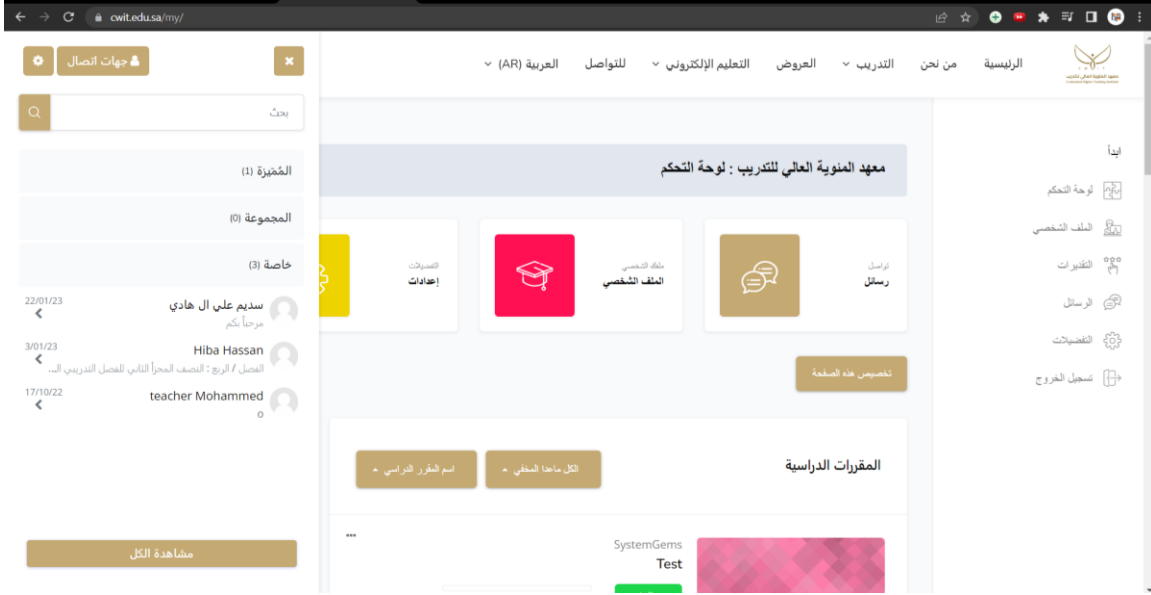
cwit.edu.sa/my/

جهات اتصال

بحث

المُميَّزة (1)

المجموعة (0)

خاصة (3)

سديم علي ال هادي
مرحباً بكم
22/01/23

Hiba Hassan
الفصل / الربع : النصف المجزأ الثاني للفصل التدريبي ال...
3/01/23

teacher Mohammed
o
17/10/22

مشاهدة الكل

الرئيسية من نحن التدريب العروض التعليم الإلكتروني للتواصل العربية (AR)

معهد المنوية العالي للتدريب

ابدأ
لوحة التحكم
الملف الشخصي
التقديرات
الرسائل
التفضيلات
تسجيل الخروج

معهد المنوية العالي للتدريب : لوحة التحكم

التفضيلات
إعدادات

ملفك الشخصي
الملف الشخصي

تواصل
رسائل

تخصيص هذه الصفحة

المقررات الدراسية

الكل ماعدا المخفي

اسم المقرر الدراسي

SystemGems
Test

...